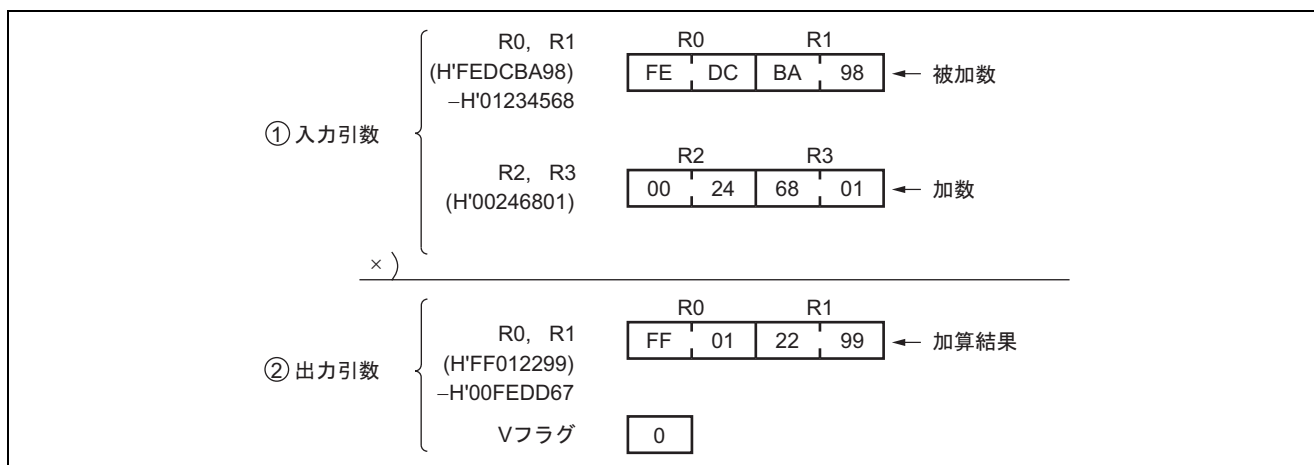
① 入力引数

R0, R1
(H'FEDCBA98)
−H'01234568

| R0 | | R1 | |
|---|---|---|---|
| FE | DC | BA | 98 |

← 被加数

R2, R3
(H'00246801)

| R2 | | R3 | |
|---|---|---|---|
| 00 | 24 | 68 | 01 |

← 加数

× )

② 出力引数

R0, R1
(H'FF012299)
−H'00FEDD67

| R0 | | R1 | |
|---|---|---|---|
| FF | 01 | 22 | 99 |

← 加算結果

Vフラグ 0